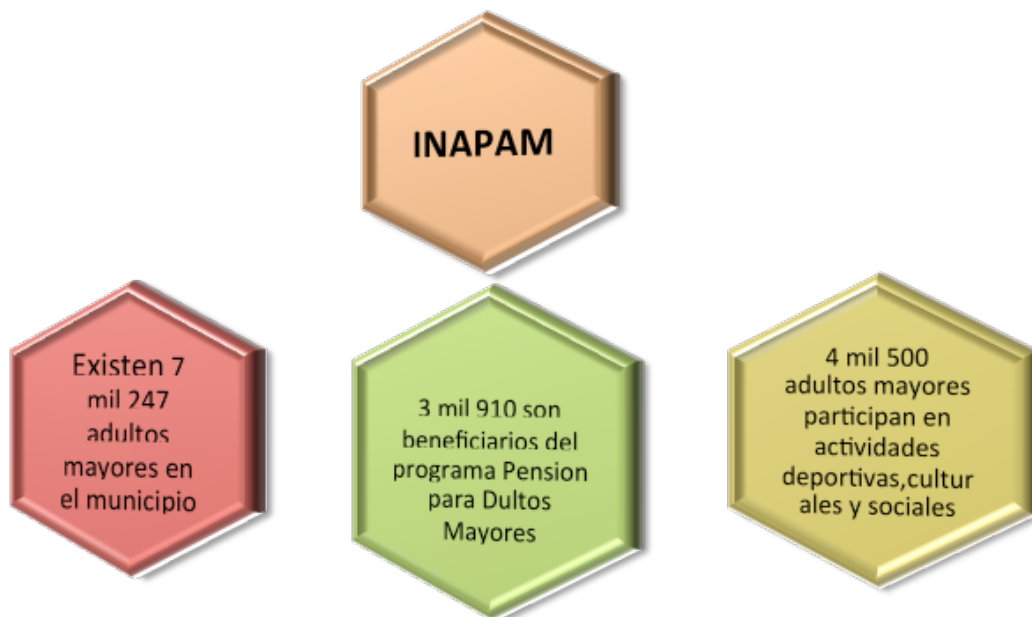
INAPAM

Existen 7 mil 247 adultos mayores en el municipio

3 mil 910 son beneficiarios del programa Pension para Dultos Mayores

4 mil 500 adultos mayores participan en actividades deportivas,cultur ales y sociales